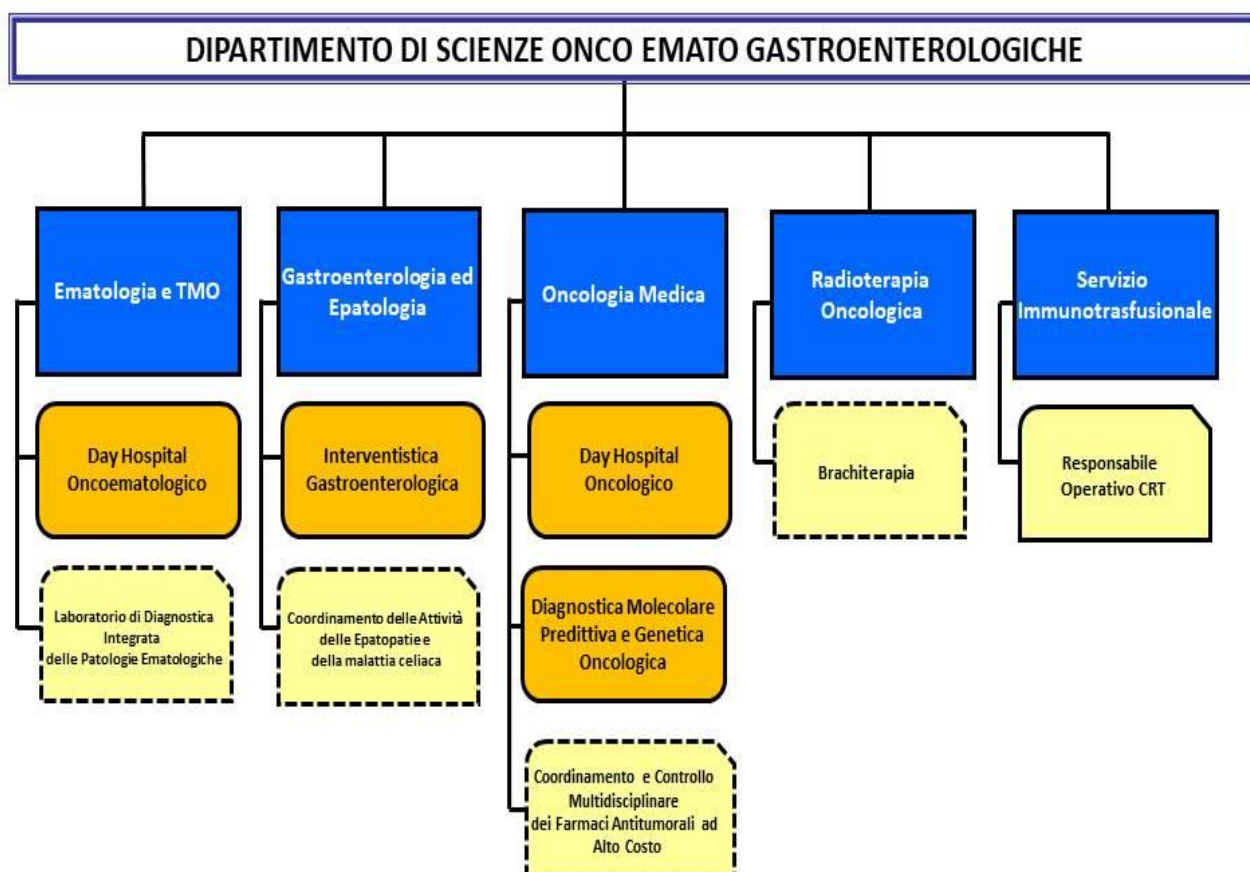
DIPARTIMENTO DI SCIENZE ONCO EMATO GASTROENTEROLOGICHE

Ematologia e TMO

Day Hospital Oncoematologico

Laboratorio di Diagnostica Integrata delle Patologie Ematologiche

Gastroenterologia ed Epatologia

Interventistica Gastroenterologica

Coordinamento delle Attività delle Epatopatie e della malattia celiaca

Oncologia Medica

Day Hospital Oncologico

Diagnostica Molecolare Predittiva e Genetica Oncologica

Coordinamento e Controllo Multidisciplinare dei Farmaci Antitumorali ad Alto Costo

Radioterapia Oncologica

Brachiterapia

Servizio Immunotrasfusionale

Responsabile Operativo CRT